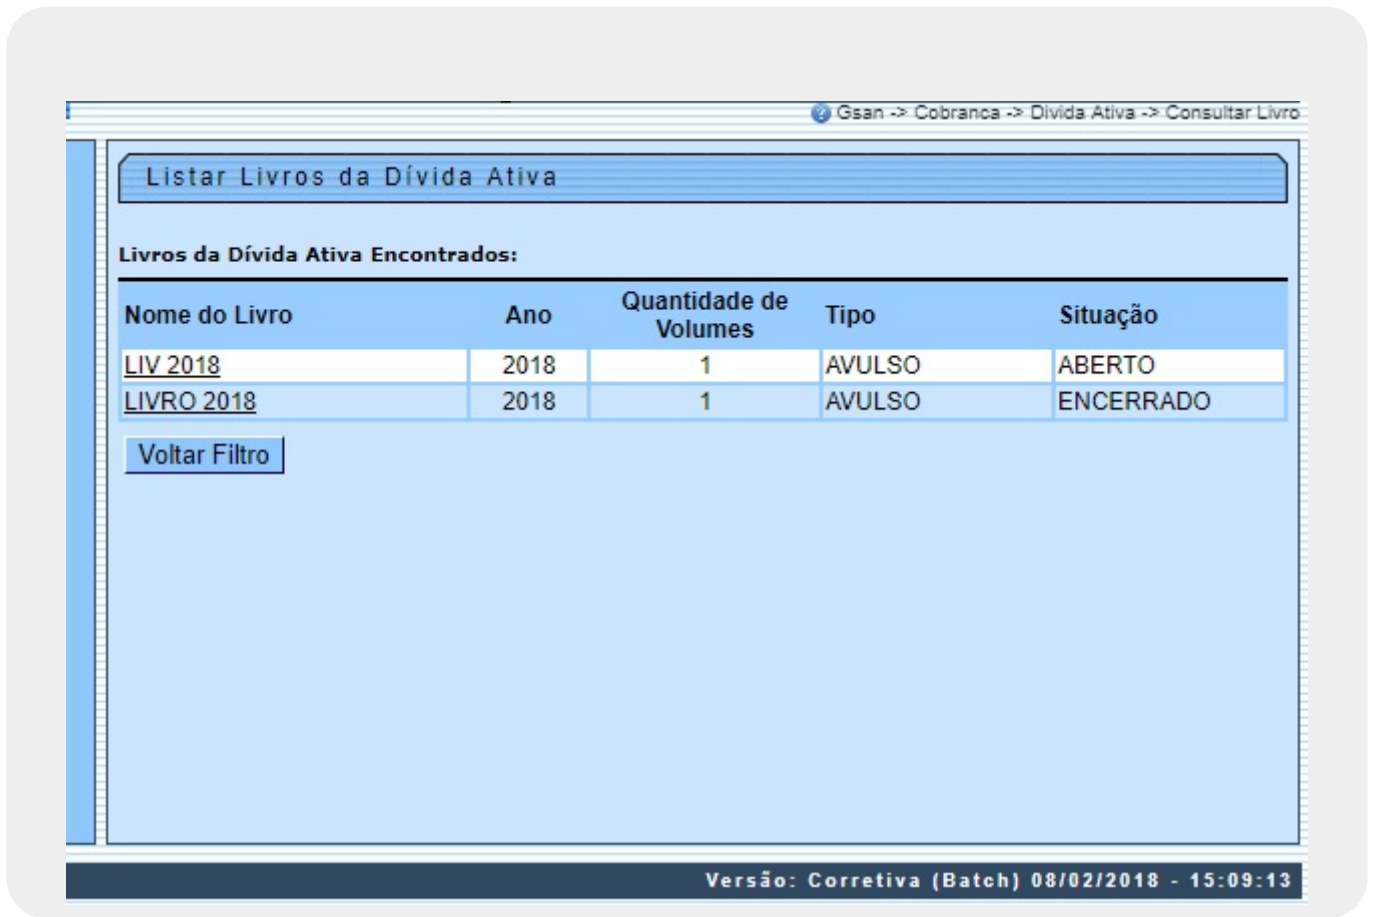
Gsan -> Cobranca -> Divida Ativa -> Consultar Livro

Listar Livros da Dívida Ativa

Livros da Dívida Ativa Encontrados:

| Nome do Livro | Ano | Quantidade de Volumes | Tipo | Situação |
|---|---|---|---|---|
| LIV 2018 | 2018 | 1 | AVULSO | ABERTO |
| LIVRO 2018 | 2018 | 1 | AVULSO | ENCERRADO |

Voltar Filtro

Versão: Corretiva (Batch) 08/02/2018 - 15:09:13